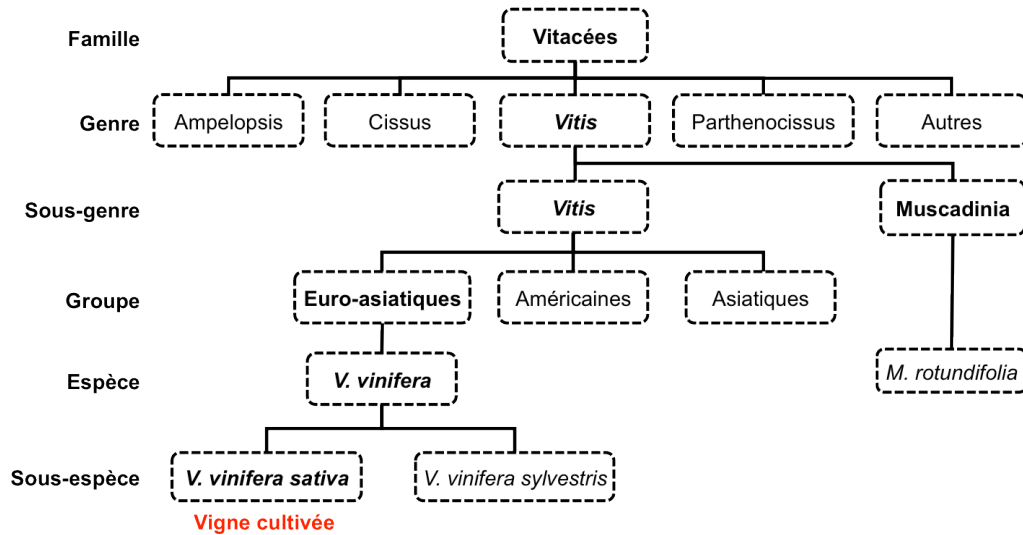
Famille
Vitacées

Genre
Ampelopsis
Cissus
Vitis
Parthenocissus
Autres

Sous-genre
Vitis
Muscadinia

Groupe
Euro-asiatiques
Américaines
Asiatiques

Espèce
V. vinifera
M. rotundifolia

Sous-espèce
V. vinifera sativa
V. vinifera sylvestris

Vigne cultivée